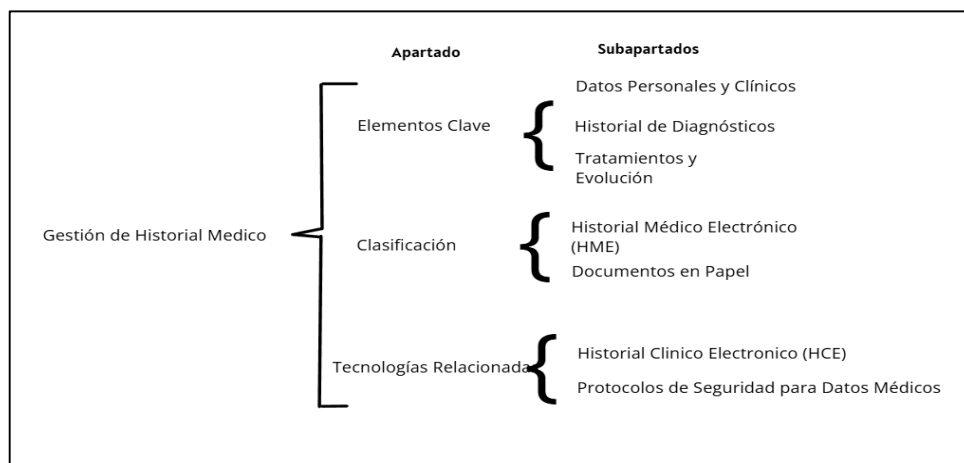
Apartado

Subapartados

Gestión de Historial Medico

Elementos Clave

Datos Personales y Clínicos

Historial de Diagnósticos

Tratamientos y Evolución

Clasificación

Historial Médico Electrónico (HME)

Documentos en Papel

Tecnologías Relacionada

Historial Clinico Electronico (HCE)

Protocolos de Seguridad para Datos Médicos